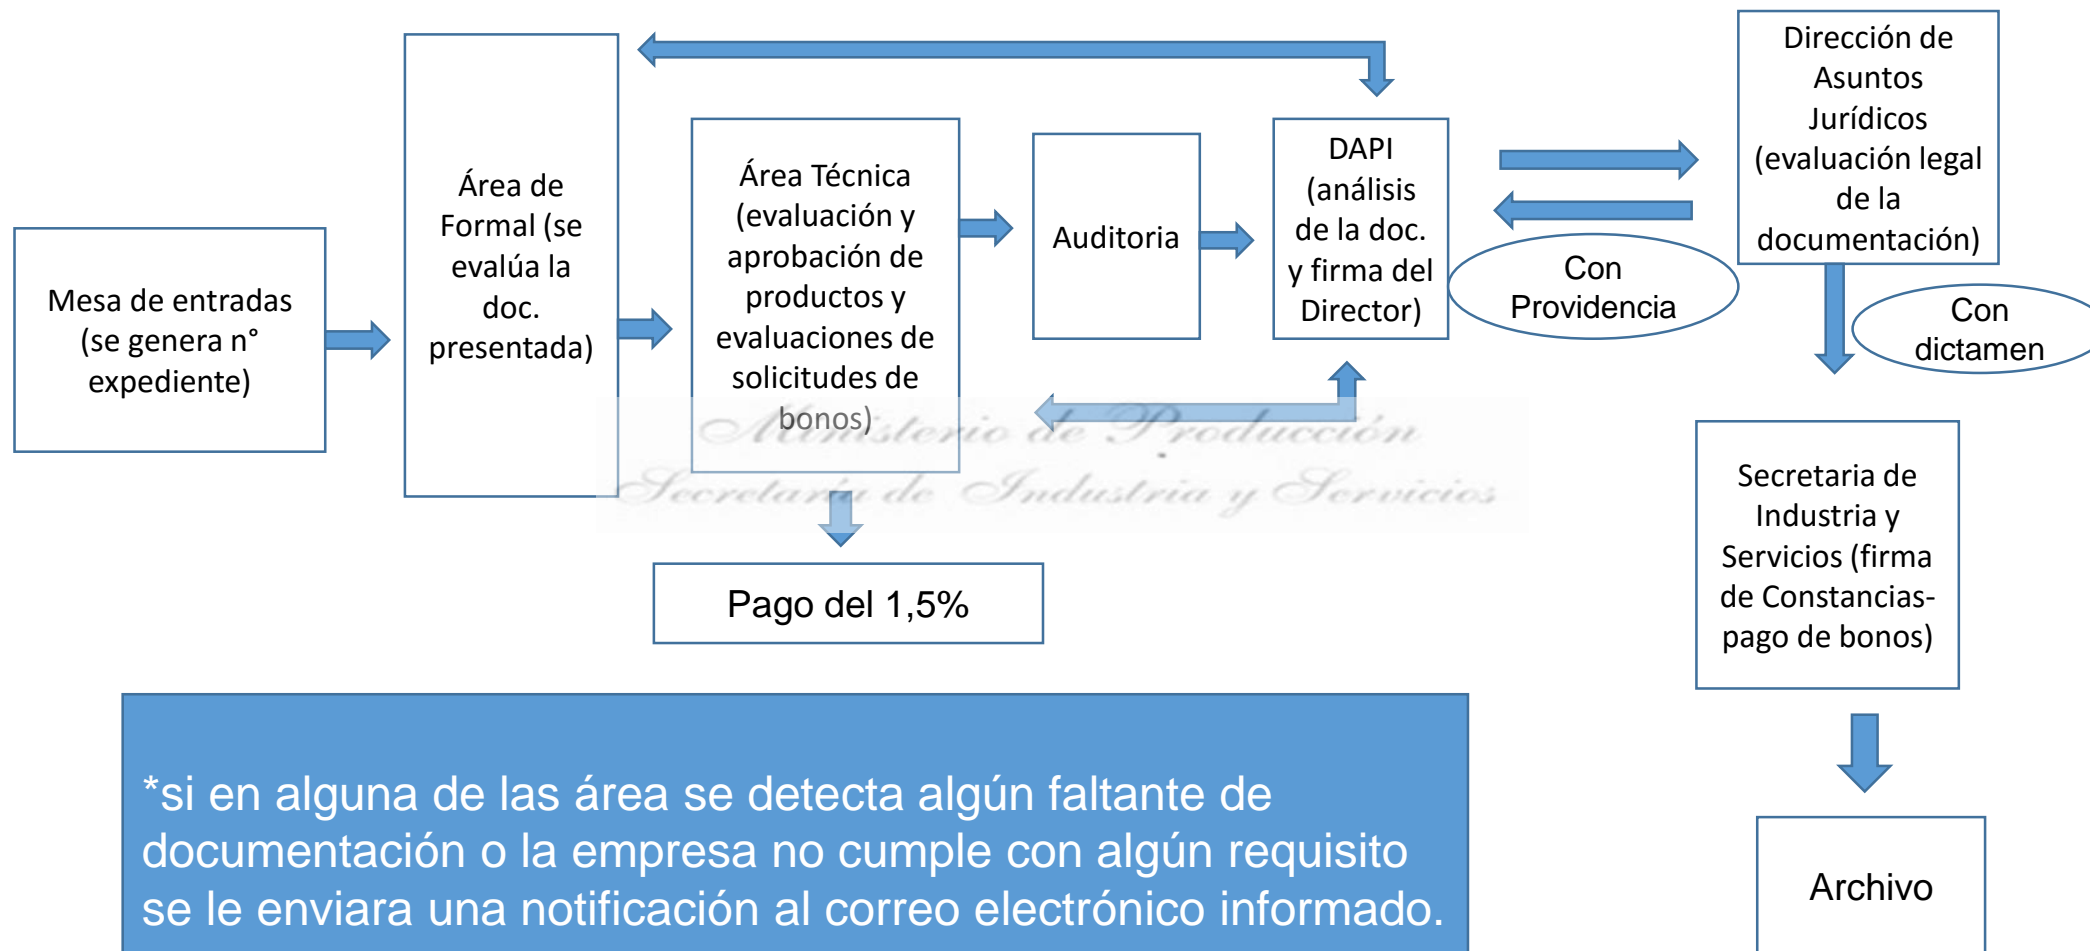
Mesa de entradas (se genera n° expediente)

Área de Formal (se evalúa la doc. presentada)

Área Técnica (evaluación y aprobación de productos y evaluaciones de solicitudes de bonos)

Auditoria

DAPI (análisis de la doc. y firma del Director)

Con Providencia

Dirección de Asuntos Jurídicos (evaluación legal de la documentación)

Con dictamen

Ministerio de Producción
Secretaria de Industria y Servicios

Pago del 1,5%

Secretaria de Industria y Servicios (firma de Constancias-pago de bonos)

Archivo

*si en alguna de las área se detecta algún faltante de documentación o la empresa no cumple con algún requisito se le enviara una notificación al correo electrónico informado.